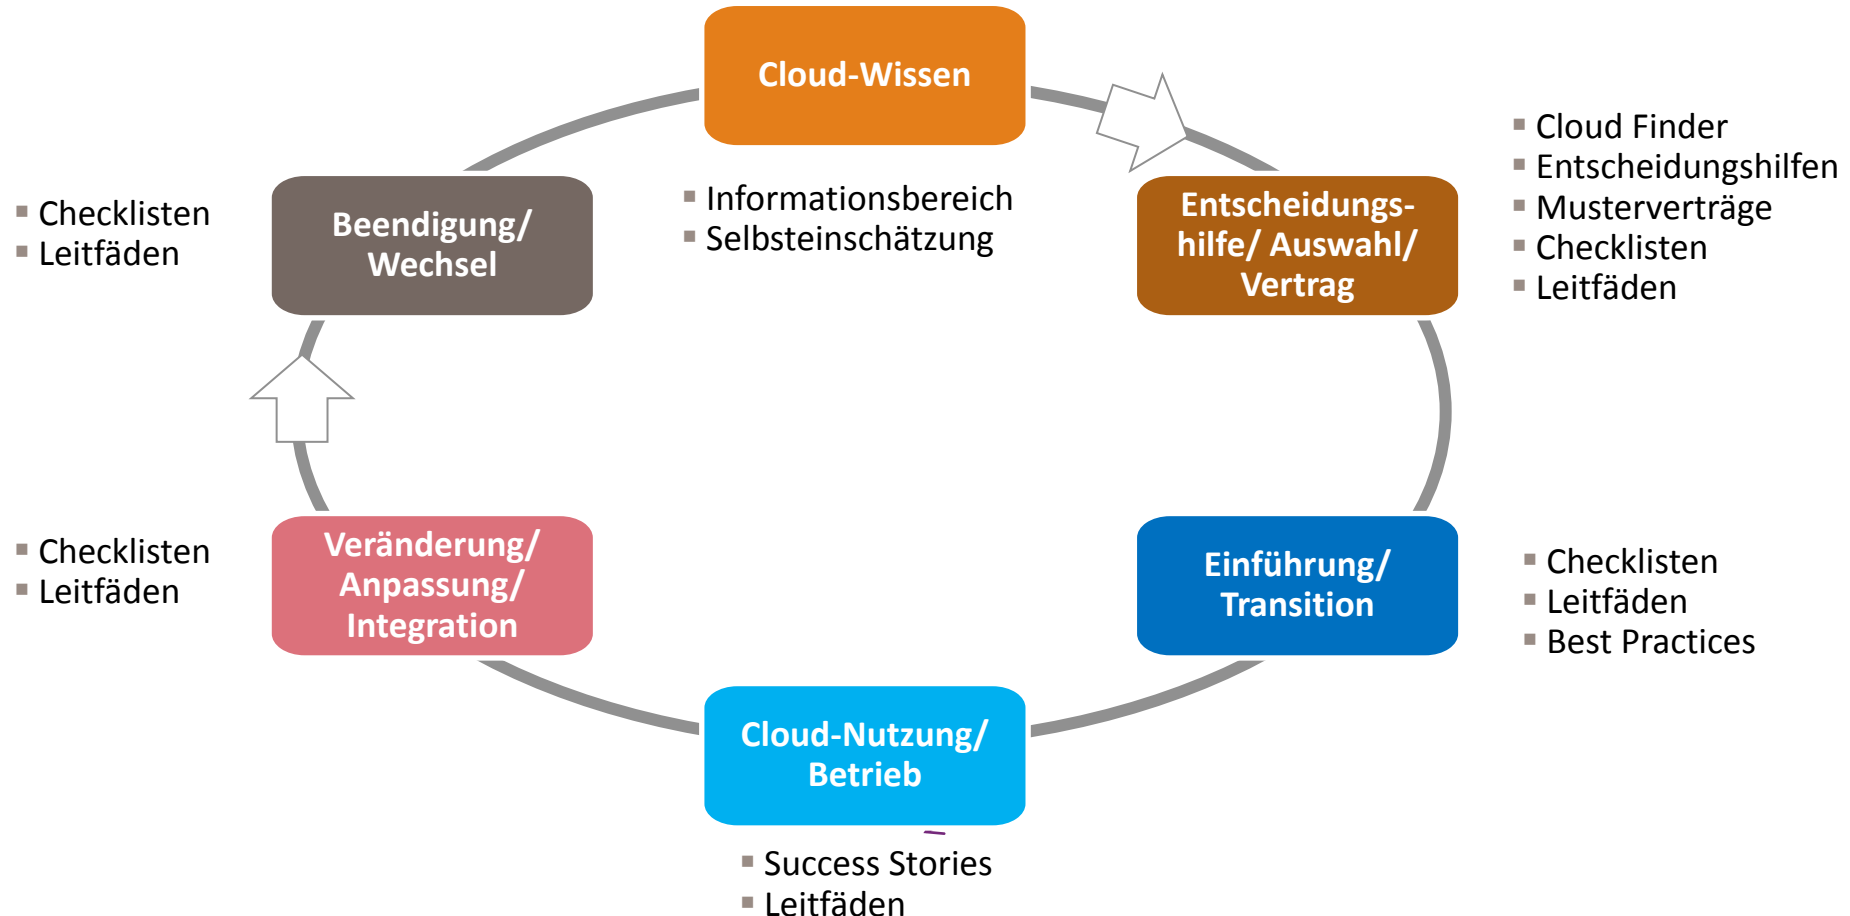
Cloud-Wissen

- Informationsbereich
- Selbsteinschätzung

Entscheidungshilfe/ Auswahl/ Vertrag

- Cloud Finder
- Entscheidungshilfen
- Musterverträge
- Checklisten
- Leitfäden

Einführung/ Transition

- Checklisten
- Leitfäden
- Best Practices

Cloud-Nutzung/ Betrieb

- Success Stories
- Leitfäden

Veränderung/ Anpassung/ Integration

- Checklisten
- Leitfäden

Beendigung/ Wechsel

- Checklisten
- Leitfäden